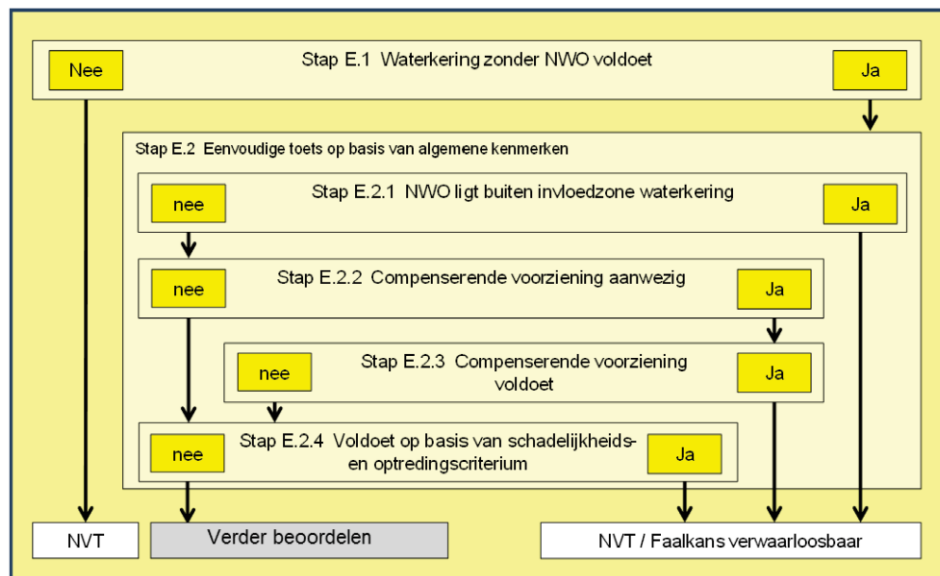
Nee

Stap E.1 Waterkering zonder NWO voldoet

Ja

Stap E.2 Eenvoudige toets op basis van algemene kenmerken

nee

Stap E.2.1 NWO ligt buiten invloedzone waterkering

Ja

nee

Stap E.2.2 Compenserende voorziening aanwezig

Ja

nee

Stap E.2.3 Compenserende voorziening voldoet

Ja

nee

Stap E.2.4 Voldoet op basis van schadelijkheidsen optredingscriterium

Ja

NVT

Verder beoordelen

NVT / Faalkans verwaarloosbaar